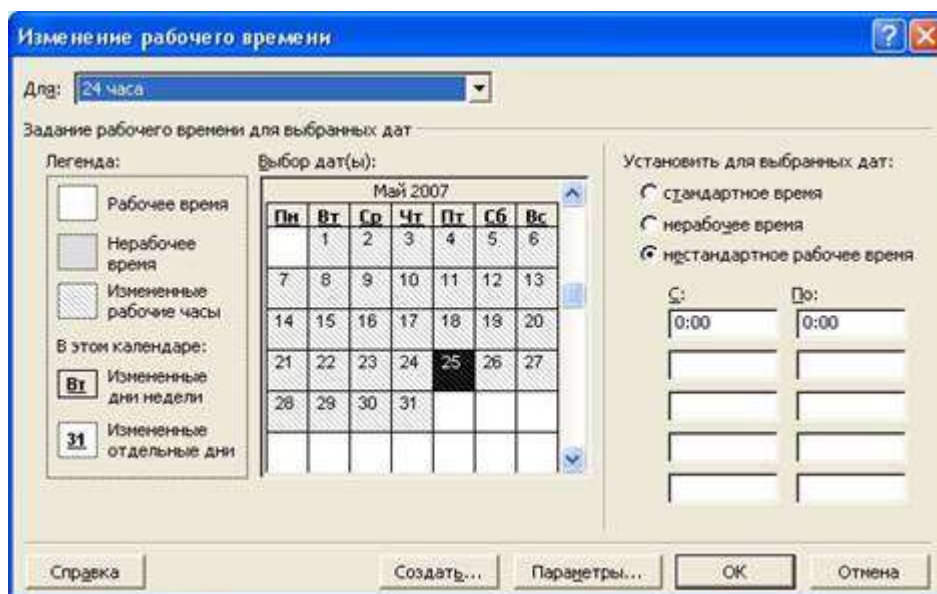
Изменение рабочего времени

Для: 24 часа

Задание рабочего времени для выбранных дат

Легенда:

Рабочее время

Нерабочее время

Измененные рабочие часы

В этом календаре:

Вт Измененные дни недели

31 Измененные отдельные дни

Выбор дат(ы):

Май 2007

| Пн | Вт | Ср | Чт | Пт | Сб | Вс |
|---|---|---|---|---|---|---|
| | 1 | 2 | 3 | 4 | 5 | 6 |
| 7 | 8 | 9 | 10 | 11 | 12 | 13 |
| 14 | 15 | 16 | 17 | 18 | 19 | 20 |
| 21 | 22 | 23 | 24 | 25 | 26 | 27 |
| 28 | 29 | 30 | 31 | | | |

Установить для выбранных дат:

стандартное время

нерабочее время

нестандартное рабочее время

С:

По:

0:00

0:00

Справка

Создать...

Параметры...

ОК

Отмена